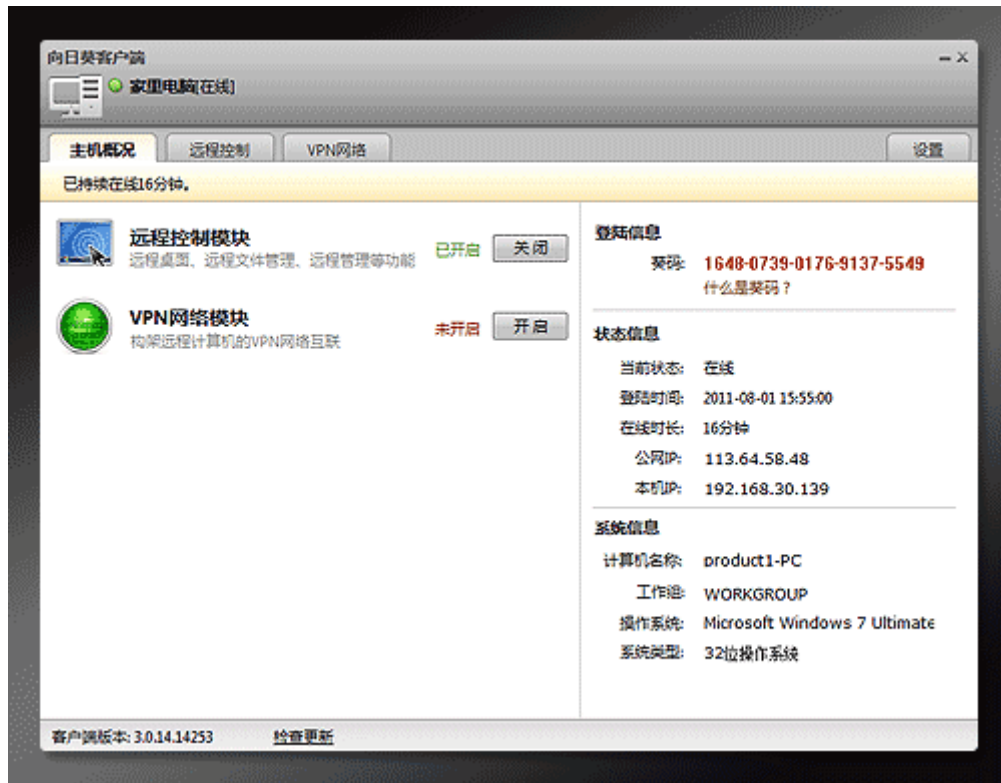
向日葵客户端

家里电脑[在线]

主机概况 | 远程控制 | VPN网络 | 设置

已持续在线16分钟。

远程控制模块
远程桌面、远程文件管理、远程管理等功能
已开启 关闭

VPN网络模块
构架远程计算机的VPN网络互联
未开启 开启

登陆信息
葵码: 1648-0739-0176-9137-5549
什么是葵码？

状态信息
当前状态: 在线
登陆时间: 2011-08-01 15:55:00
在线时长: 16分钟
公网IP: 113.64.58.48
本机IP: 192.168.30.139

系统信息
计算机名称: product1-PC
工作组: WORKGROUP
操作系统: Microsoft Windows 7 Ultimate
系统类型: 32位操作系统

客户端版本: 3.0.14.14253 检查更新